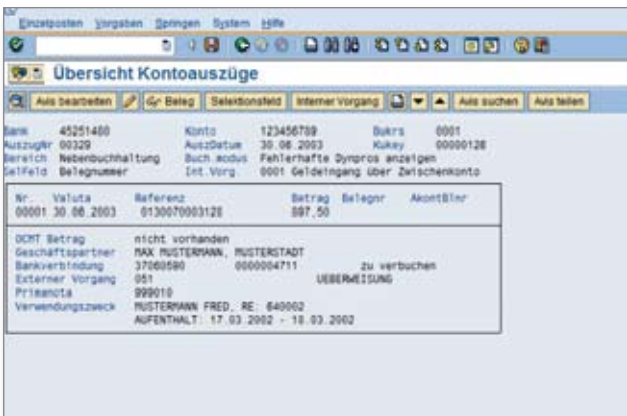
Einzelposten Vorgaben Springen System Hilfe

Übersicht Kontoauszüge

Ausz bearbeiten | Beleg | Selektionsfeld | Interner Vorgang | Ausz suchen | Ausz teilen

Bank 45251480 Konto 123456789 Bukrs 0001
AuszugNr 00320 AuszDatum 30.06.2003 Kukey 00000128
Bereich Nebenbuchhaltung Buch.modus Fehlerhafte Dynpros anzeigen
SelFeld Belegnummer Int.Vorg 0001 Geldeingang über Zwischenkonto

| Nr. | Valuta | Referenz | Betrag | Belegnr | AkontBlnr |
|---|---|---|---|---|---|
| 00001 | 30.06.2003 | 0130070003128 | 897,50 | | |

DCMT Betrag nicht vorhanden
Geschäftspartner MAX MUSTERMANN, MUSTERSTADT
Bankverbindung 37060590 0000004711 zu verbuchen
Externer Vorgang 051 UEBERWEISUNG
Primanota 999010
Verwendungszweck MUSTERMANN FRED, RE: 640002
AUFENTHALT: 17.03.2002 - 18.03.2002